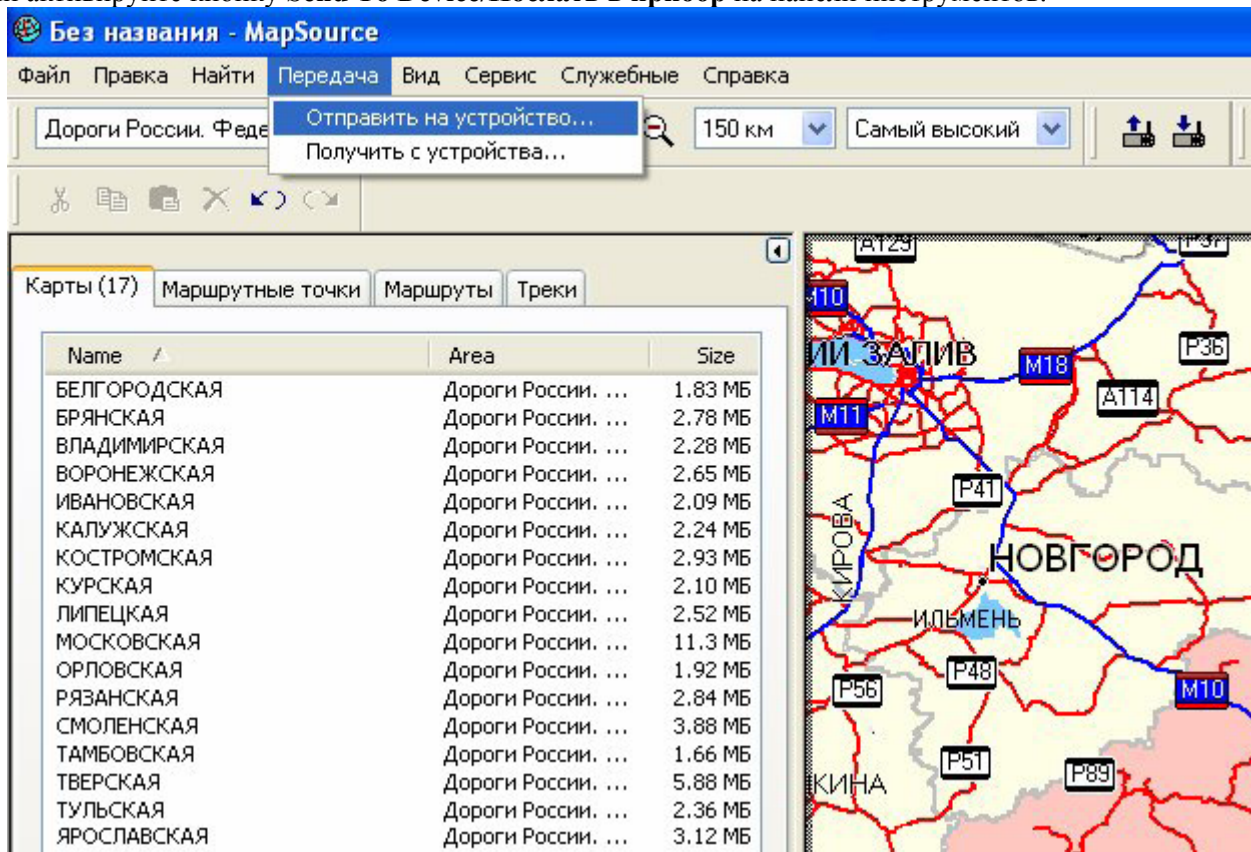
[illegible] активируйте кнопку Send To Device/Послать в прибор на панели инструментов.

Без названия - MapSource

Файл Правка Найти Передача Вид Сервис Служебные Справка

Отправить на устройство...
Получить с устройства...

Дороги России. Феде

150 км

Самый высокий

Карты (17) Маршрутные точки Маршруты Треки

| Name | Area | Size |
|---|---|---|
| БЕЛГОРОДСКАЯ | Дороги России. ... | 1.83 МБ |
| БРЯНСКАЯ | Дороги России. ... | 2.78 МБ |
| ВЛАДИМИРСКАЯ | Дороги России. ... | 2.28 МБ |
| ВОРОНЕЖСКАЯ | Дороги России. ... | 2.65 МБ |
| ИВАНОВСКАЯ | Дороги России. ... | 2.09 МБ |
| КАЛУЖСКАЯ | Дороги России. ... | 2.24 МБ |
| КОСТРОМСКАЯ | Дороги России. ... | 2.93 МБ |
| КУРСКАЯ | Дороги России. ... | 2.10 МБ |
| ЛИПЕЦКАЯ | Дороги России. ... | 2.52 МБ |
| МОСКОВСКАЯ | Дороги России. ... | 11.3 МБ |
| ОРЛОВСКАЯ | Дороги России. ... | 1.92 МБ |
| РЯЗАНСКАЯ | Дороги России. ... | 2.84 МБ |
| СМОЛЕНСКАЯ | Дороги России. ... | 3.88 МБ |
| ТАМБОВСКАЯ | Дороги России. ... | 1.66 МБ |
| ТВЕРСКАЯ | Дороги России. ... | 5.88 МБ |
| ТУЛЬСКАЯ | Дороги России. ... | 2.36 МБ |
| ЯРОСЛАВСКАЯ | Дороги России. ... | 3.12 МБ |

А129 Р37 М10 ИИ ЗАЛИВ М18 Р36 А114 М11 Р41 КИРОВА НОВГОРОД ИЛЬМЕНЬ Р48 Р56 М10 Р51 Р89 КИНА